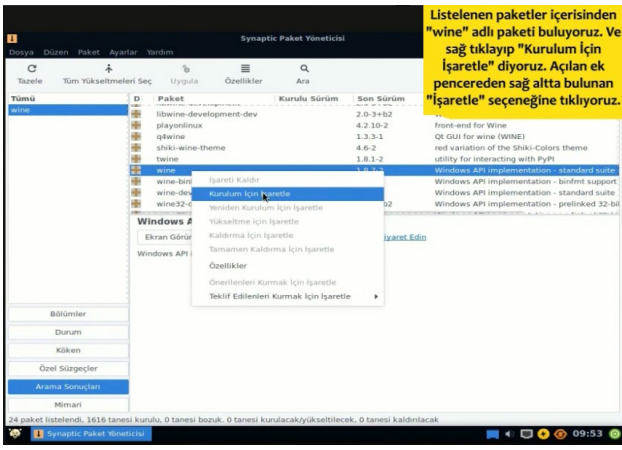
Listelenen paketler içerisinden "wine" adlı paketi buluyoruz. Ve sağ tıklayıp "Kurulum İçin İşaretle" diyoruz. Açılan ek pencereden sağ altta bulunan "İşaretle" seçeneğine tıklıyoruz.

Synaptic Paket Yöneticisi

Dosya Düzen Paket Ayarlar Yardım

Tazele Tüm Yükseltmeleri Seç Uygula Özellikler Ara

Tümü
wine

| D | Paket | Kurulu Sürüm | Son Sürüm | |
|---|---|---|---|---|
| | libwine-development-dev | | 2.0-3+b2 | |
| | playonlinux | | 4.2.10-2 | front-end for Wine |
| | q4wine | | 1.3.3-1 | Qt GUI for wine (WINE) |
| | shiki-wine-theme | | 4.6-2 | red variation of the Shiki-Colors theme |
| | twine | | 1.8.1-2 | utility for interacting with PyPI |
| | wine | | 1.8.7-2 | Windows API implementation - standard suite |
| | wine-bin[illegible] | | | Windows API implementation - binfmt support |
| | wine-dev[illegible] | | | Windows API implementation - standard suite |
| | wine32-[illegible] | | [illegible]b2 | Windows API implementation - prelinked 32-bi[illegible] |

İşareti Kaldır
Kurulum İçin İşaretle
Yeniden Kurulum İçin İşaretle
Yükseltme için İşaretle
Kaldırma İçin İşaretle
Tamamen Kaldırma İçin İşaretle
Özellikler
Önerilenleri Kurmak İçin İşaretle
Teklif Edilenleri Kurmak İçin İşaretle

Windows A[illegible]
Ekran Görün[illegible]
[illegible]iyaret Edin
Windows API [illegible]

Bölümler
Durum
Köken
Özel Süzgeçler
Arama Sonuçları
Mimari

24 paket listelendi, 1616 tanesi kurulu, 0 tanesi bozuk. 0 tanesi kurulacak/yükseltilecek, 0 tanesi kaldırılacak

Synaptic Paket Yöneticisi
09:53